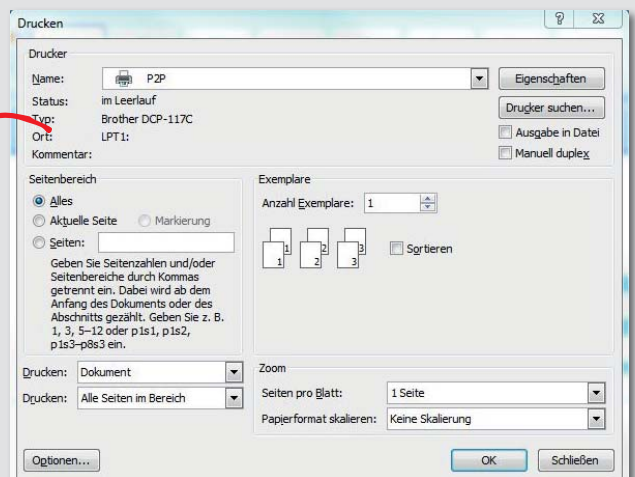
Drucken

? X

Drucker

Name: P2P

Eigenschaften

Status: im Leerlauf

Drucker suchen...

Typ: Brother DCP-117C

Ausgabe in Datei

Ort: LPT1:

Manuell duplex

Kommentar:

Seitenbereich

Alles

Aktuelle Seite

Markierung

Seiten:

Geben Sie Seitenzahlen und/oder Seitenbereiche durch Kommas getrennt ein. Dabei wird ab dem Anfang des Dokuments oder des Abschnitts gezählt. Geben Sie z. B. 1, 3, 5–12 oder p1s1, p1s2, p1s3–p8s3 ein.

Exemplare

Anzahl Exemplare: 1

1 1 2 2 3 3

Sortieren

Drucken: Dokument

Drucken: Alle Seiten im Bereich

Zoom

Seiten pro Blatt: 1 Seite

Papierformat skalieren: Keine Skalierung

Optionen...

OK

Schließen